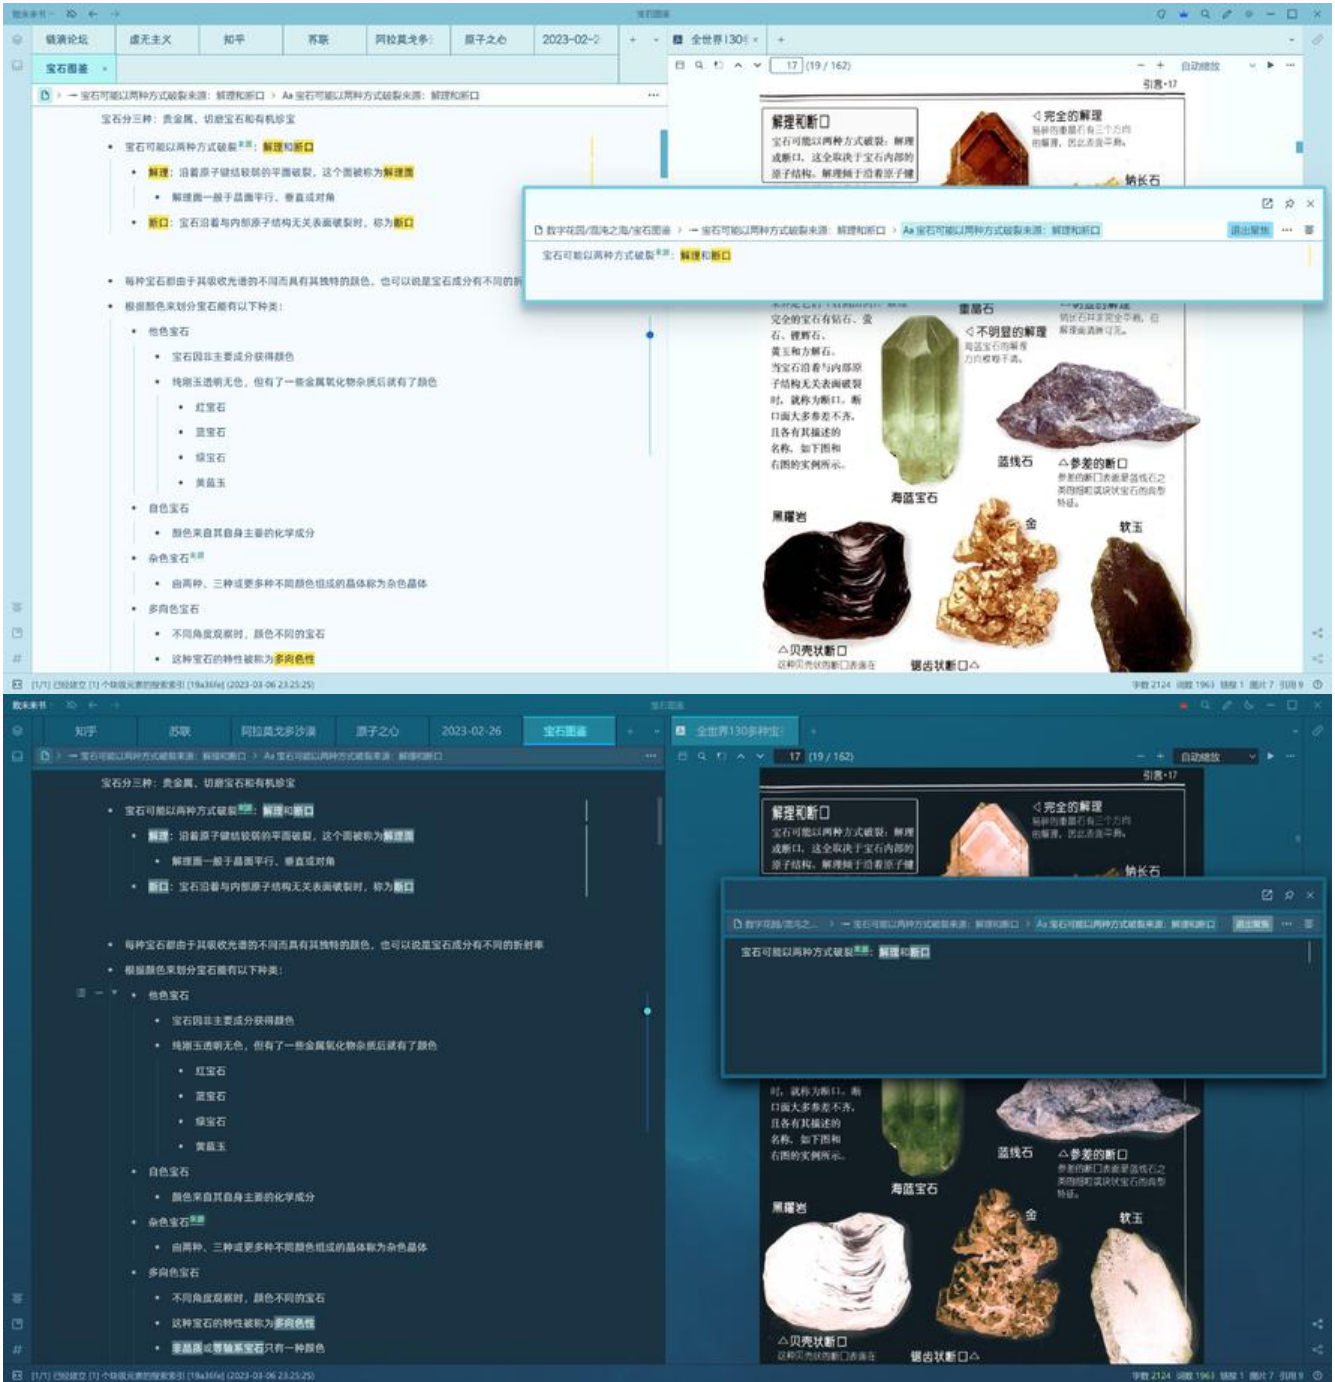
链滴论坛 | 虚无主义 | 知乎 | 苏联 | 阿拉莫戈多 | 原子之心 | 2023-02-2

宝石图鉴

全世界130

17 (19 / 162)

自动缩放

引言·17

宝石可能以两种方式破裂来源：解理和断口 > Aa 宝石可能以两种方式破裂来源：解理和断口

宝石分三种：贵金属、切磨宝石和有机珍宝

- 宝石可能以两种方式破裂：解理和断口
  - 解理：沿着原子键结较弱的平面破裂，这个面被称为解理面
    - 解理面一般于晶面平行、垂直或对角
  - 断口：宝石沿着与内部原子结构无关表面破裂时，称为断口

- 每种宝石都由于其吸收光谱的不同而具有其独特的颜色，也可以说是宝石成分有不同的折射率
- 根据颜色来划分宝石能有以下种类：
  - 他色宝石
    - 宝石因非主要成分获得颜色
    - 纯刚玉透明无色，但有了一些金属氧化物杂质后就有了颜色
      - 红宝石
      - 蓝宝石
      - 绿宝石
      - 黄晶玉
  - 自色宝石
    - 颜色来自其自身主要的化学成分
  - 杂色宝石
    - 由两种、三种或更多种不同颜色组成的晶体称为杂色晶体
  - 多向色宝石
    - 不同角度观察时，颜色不同的宝石
    - 这种宝石的特性被称为多向色性
    - 堇青石或等轴系宝石只有一种颜色

数字花园/混沌之海/宝石图鉴 > 宝石可能以两种方式破裂来源：解理和断口 > Aa 宝石可能以两种方式破裂来源：解理和断口

退出聚焦

宝石可能以两种方式破裂：解理和断口

解理和断口
宝石可能以两种方式破裂：解理或断口，这取决于宝石内部的原子结构。解理倾于沿着原子键

◁完全的解理

钠长石

完全的宝石有钻石、萤石、锂辉石、黄玉和方解石。
当宝石沿着与内部原子结构无关表面破裂时，就称为断口。断口面大多参差不齐，且各有其描述的名称，如下图和右图的实例所示。

重晶石

◁不明显的解理

海蓝宝石

蓝线石

△参差的断口

黑曜岩

金

软玉

△贝壳状断口

锯齿状断口△

[1/1] 已创建立 [1] 个块级元素的搜索索引 [19a36fe] (2023-03-06 23:25:25)

字数 2124 词数 1963 链接 1 图片 7 引用 9

2023-02-26